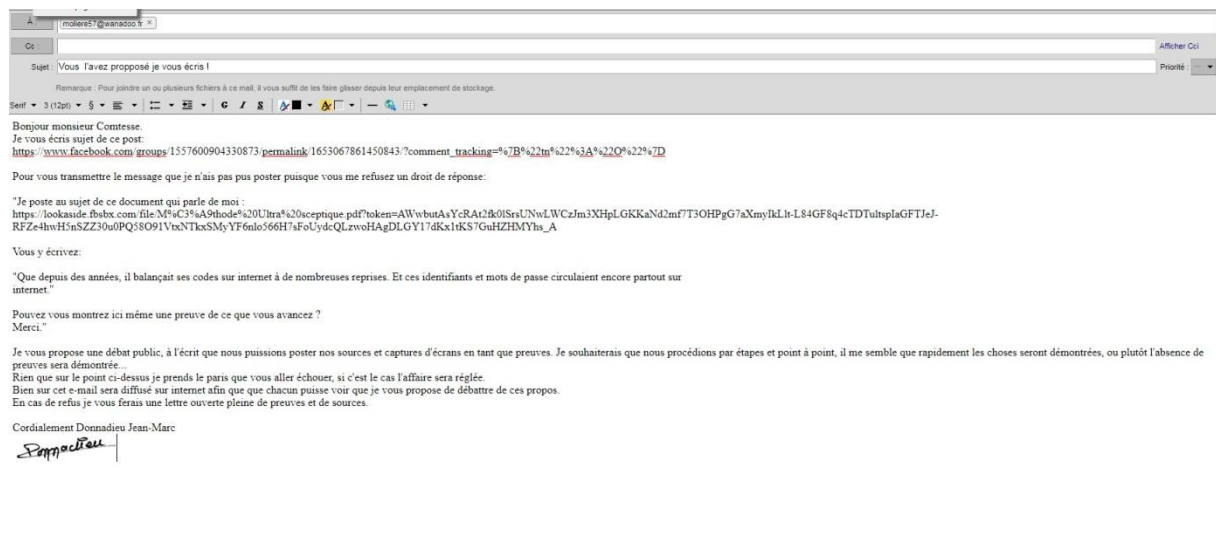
À moliere57@wanadoo.fr ×

Cc

Afficher Cci

Sujet : Vous l'avez propposé je vous écris !

Priorité

Remarque : Pour joindre un ou plusieurs fichiers à ce mail, il vous suffit de les faire glisser depuis leur emplacement de stockage.

Serif 3 (12pt) § G I S

Bonjour monsieur Comtesse.
Je vous écris sujet de ce post:
https://www.facebook.com/groups/1557600904330873/permalink/1653067861450843/?comment_tracking=%7B%22tn%22%3A%22O%22%7D

Pour vous transmettre le message que je n'ais pas pus poster puisque vous me refusez un droit de réponse:

"Je poste au sujet de ce document qui parle de moi :
https://lookaside.fbsbx.com/file/M%C3%A9thode%20Ultra%20sceptique.pdf?token=AWwbutAsYcRAt2fk0lSrsUNwLWCzJm3XHpLGKKaNd2mf7T3OHPgG7aXmyIkLlt-L84GF8q4cTDTultspIaGFTJeJ-RFZe4hwH5nSZZ30u0PQ58O91VtxNTkxSMyYF6nlo566H7sFoUydcQLzwoHAgDLGY17dKx1tKS7GuHZHMYhs_A

Vous y écrivez:

"Que depuis des années, il balançait ses codes sur internet à de nombreuses reprises. Et ces identifiants et mots de passe circulaient encore partout sur internet."

Pouvez vous montrez ici même une preuve de ce que vous avancez ?
Merci."

Je vous propose une débat public, à l'écrit que nous puissions poster nos sources et captures d'écrans en tant que preuves. Je souhaiterais que nous procédions par étapes et point à point, il me semble que rapidement les choses seront démontrées, ou plutôt l'absence de preuves sera démontrée...
Rien que sur le point ci-dessus je prends le paris que vous aller échouer, si c'est le cas l'affaire sera réglée.
Bien sur cet e-mail sera diffusé sur internet afin que que chacun puisse voir que je vous propose de débattre de ces propos.
En cas de refus je vous ferais une lettre ouverte pleine de preuves et de sources.

Cordialement Donnadieu Jean-Marc
Donnadieu